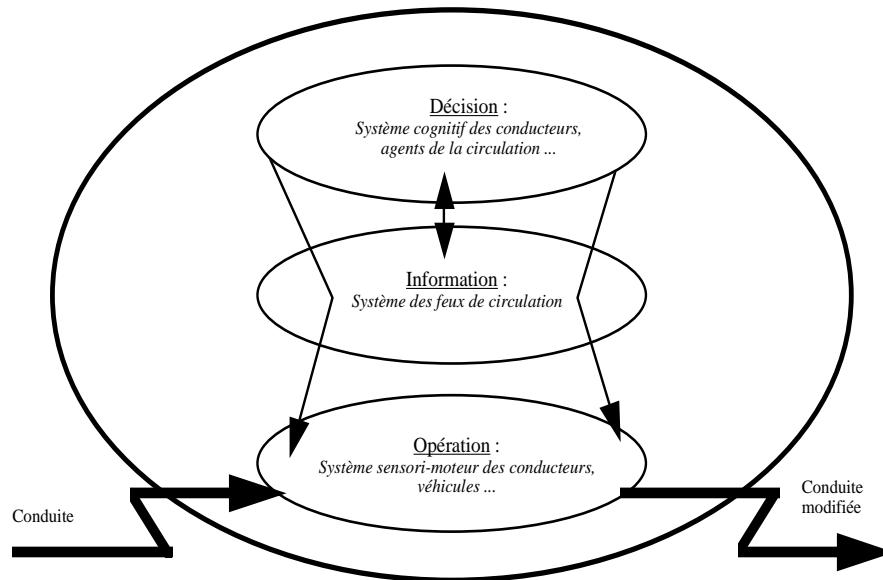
Décision :
*Système cognitif des conducteurs, agents de la circulation ...*

Information :
*Système des feux de circulation*

Opération :
*Système sensori-moteur des conducteurs, véhicules ...*

Conduite

Conduite modifiée